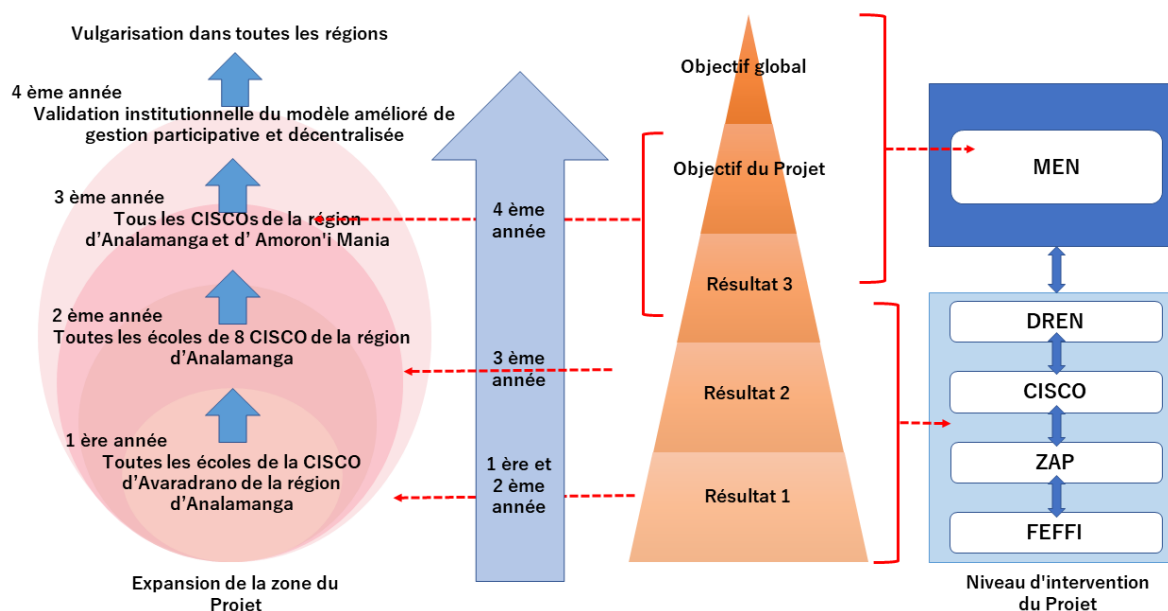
Vulgarisation dans toutes les régions

4 ème année
Validation institutionnelle du modèle amélioré de gestion participative et décentralisée

3 ème année
Tous les CISCOs de la région d'Analamanga et d' Amoron'i Mania

2 ème année
Toutes les écoles de 8 CISCO de la région d'Analamanga

1 ère année
Toutes les écoles de la CISCO d'Avaradrano de la région d'Analamanga

Expansion de la zone du Projet

4 ème année

3 ème année

1 ère et 2 ème année

Objectif global

Objectif du Projet

Résultat 3

Résultat 2

Résultat 1

MEN

DREN

CISCO

ZAP

FEFFI

Niveau d'intervention du Projet